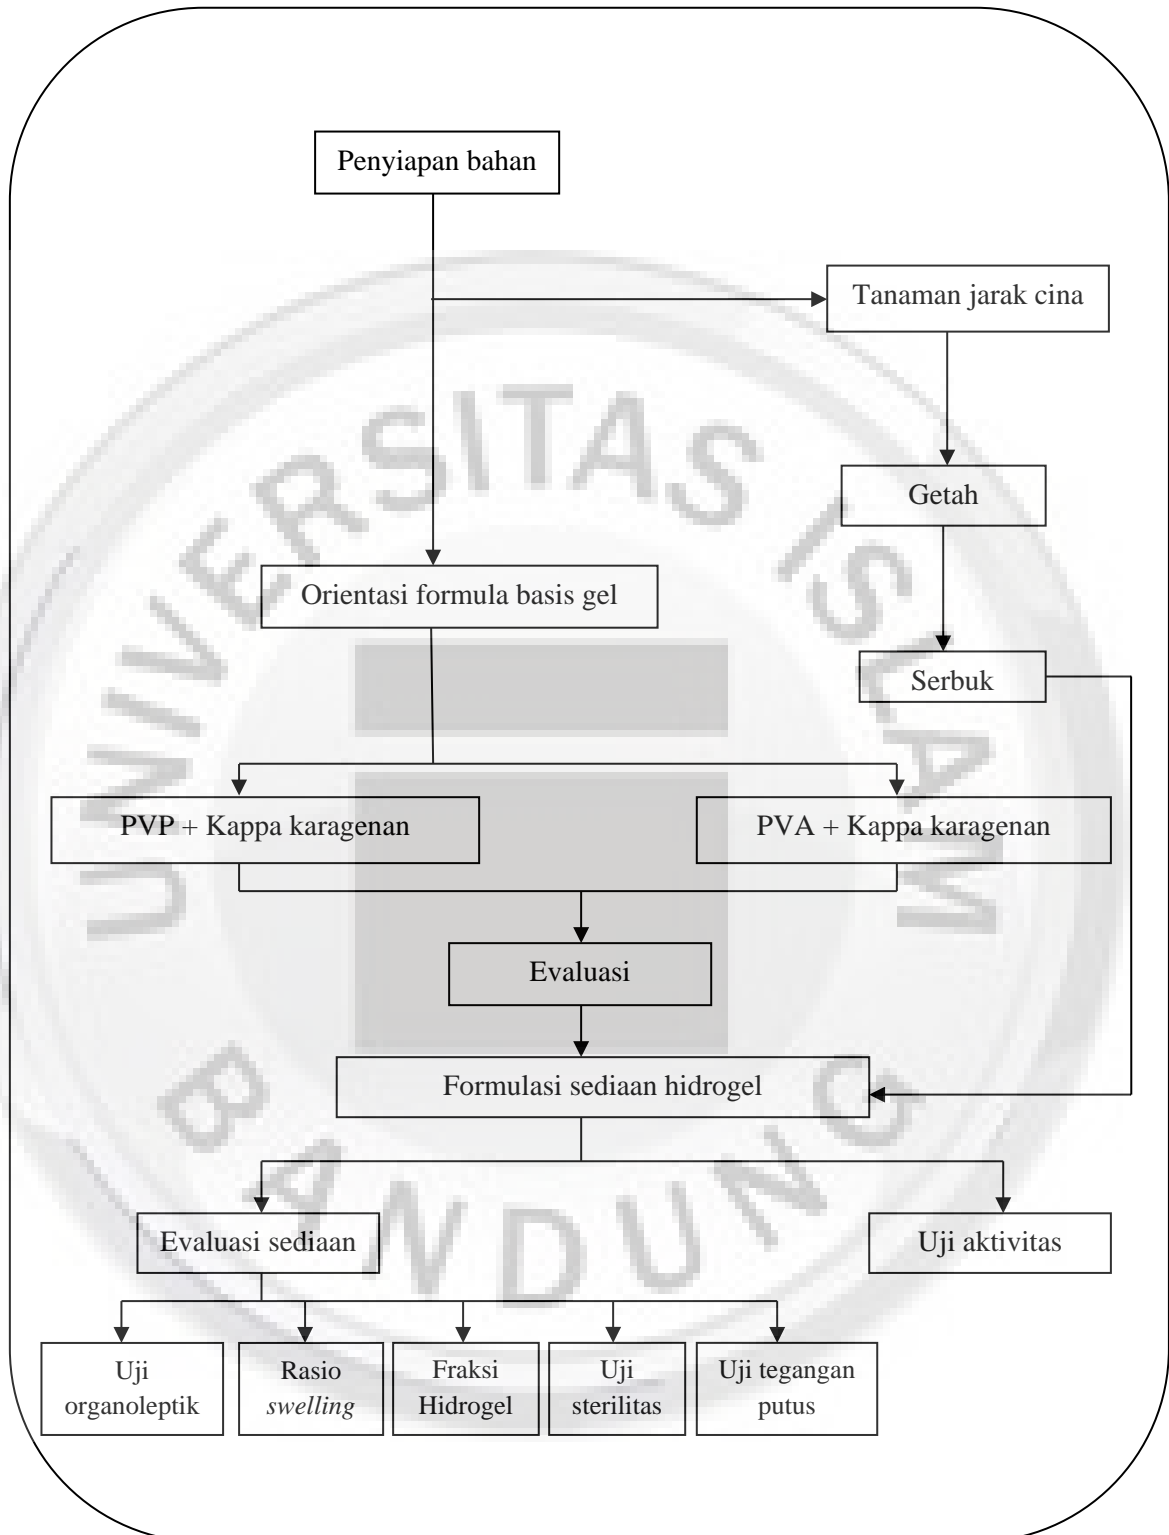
Penyiapan bahan

Tanaman jarak cina

Getah

Orientasi formula basis gel

Serbuk

PVP + Kappa karagenan

PVA + Kappa karagenan

Evaluasi

Formulasi sediaan hidrogel

Evaluasi sediaan

Uji aktivitas

Uji organoleptik

Rasio *swelling*

Fraksi Hidrogel

Uji sterilitas

Uji tegangan putus

UNIVERSITAS ISLAM BANDUNG